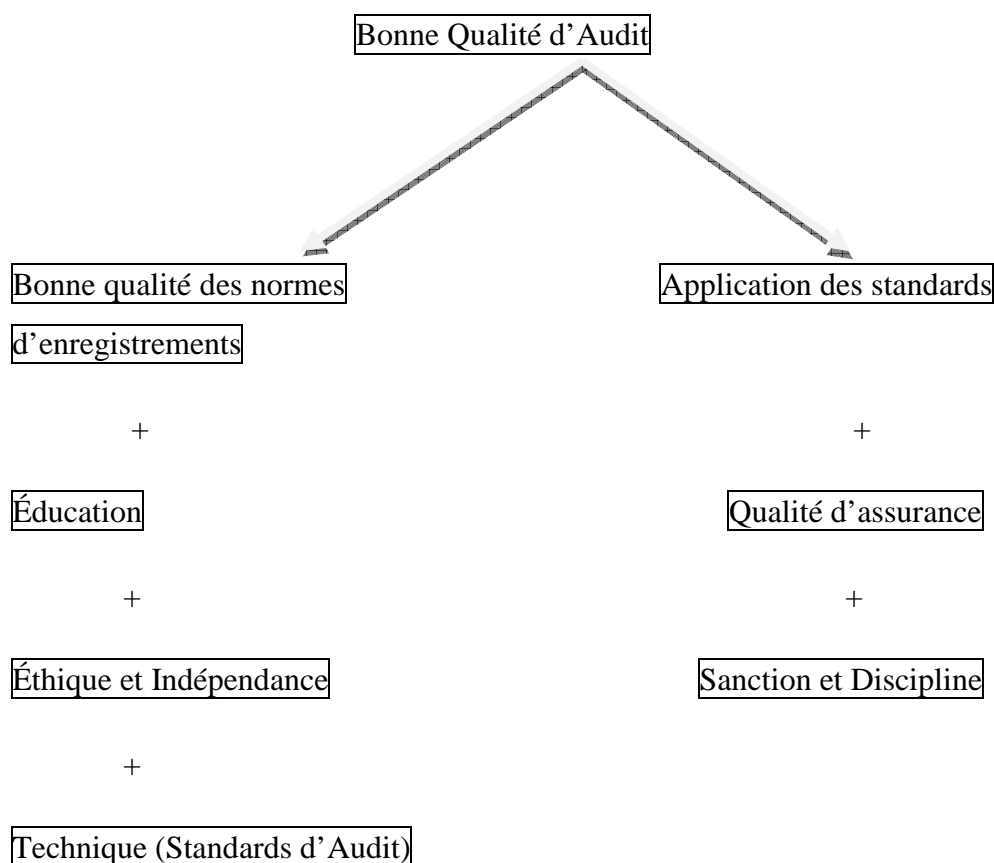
Bonne Qualité d'Audit

Bonne qualité des normes d'enregistrements

+

Éducation

+

Éthique et Indépendance

+

Technique (Standards d'Audit)

Application des standards

+

Qualité d'assurance

+

Sanction et Discipline